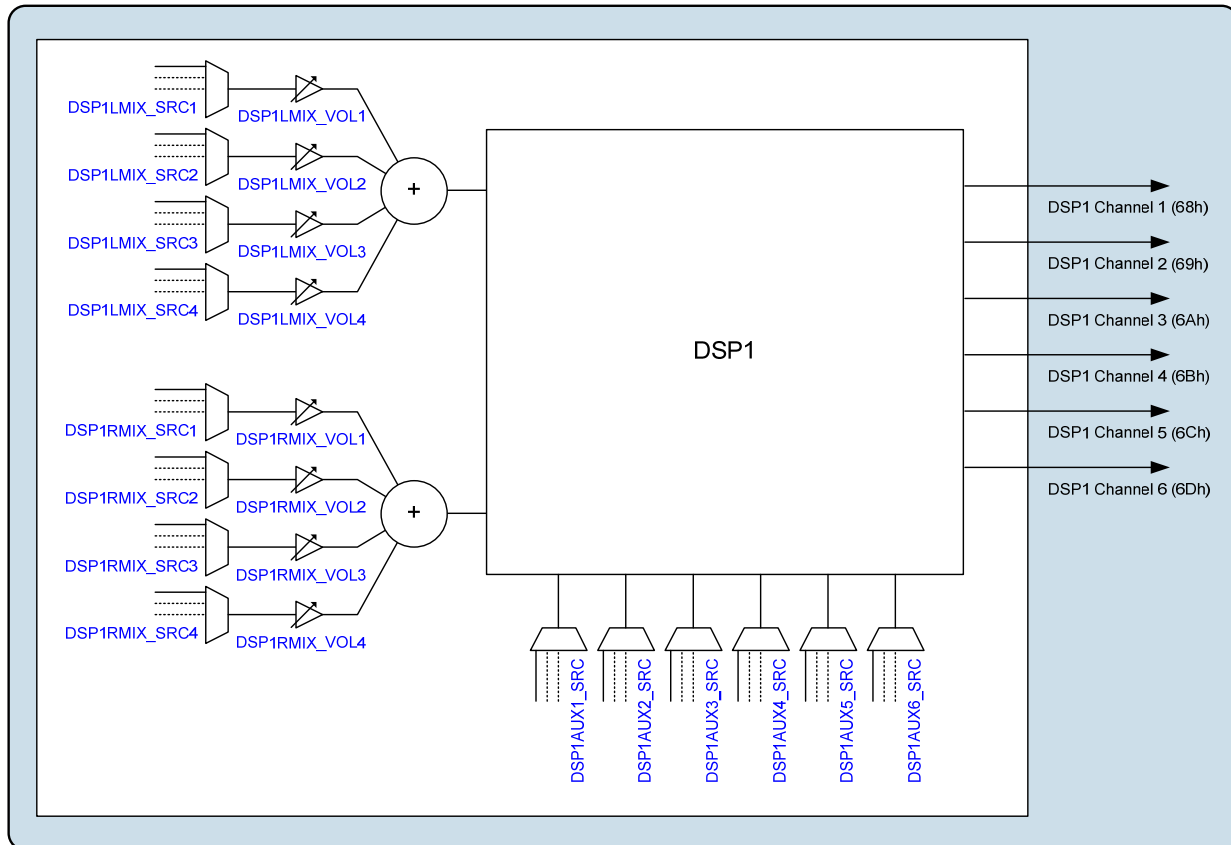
DSP1LMIX_SRC1
DSP1LMIX_VOL1
DSP1LMIX_SRC2
DSP1LMIX_VOL2
DSP1LMIX_SRC3
DSP1LMIX_VOL3
DSP1LMIX_SRC4
DSP1LMIX_VOL4
+

DSP1RMIX_SRC1
DSP1RMIX_VOL1
DSP1RMIX_SRC2
DSP1RMIX_VOL2
DSP1RMIX_SRC3
DSP1RMIX_VOL3
DSP1RMIX_SRC4
DSP1RMIX_VOL4
+

DSP1

DSP1 Channel 1 (68h)
DSP1 Channel 2 (69h)
DSP1 Channel 3 (6Ah)
DSP1 Channel 4 (6Bh)
DSP1 Channel 5 (6Ch)
DSP1 Channel 6 (6Dh)

DSP1AUX1_SRC
DSP1AUX2_SRC
DSP1AUX3_SRC
DSP1AUX4_SRC
DSP1AUX5_SRC
DSP1AUX6_SRC